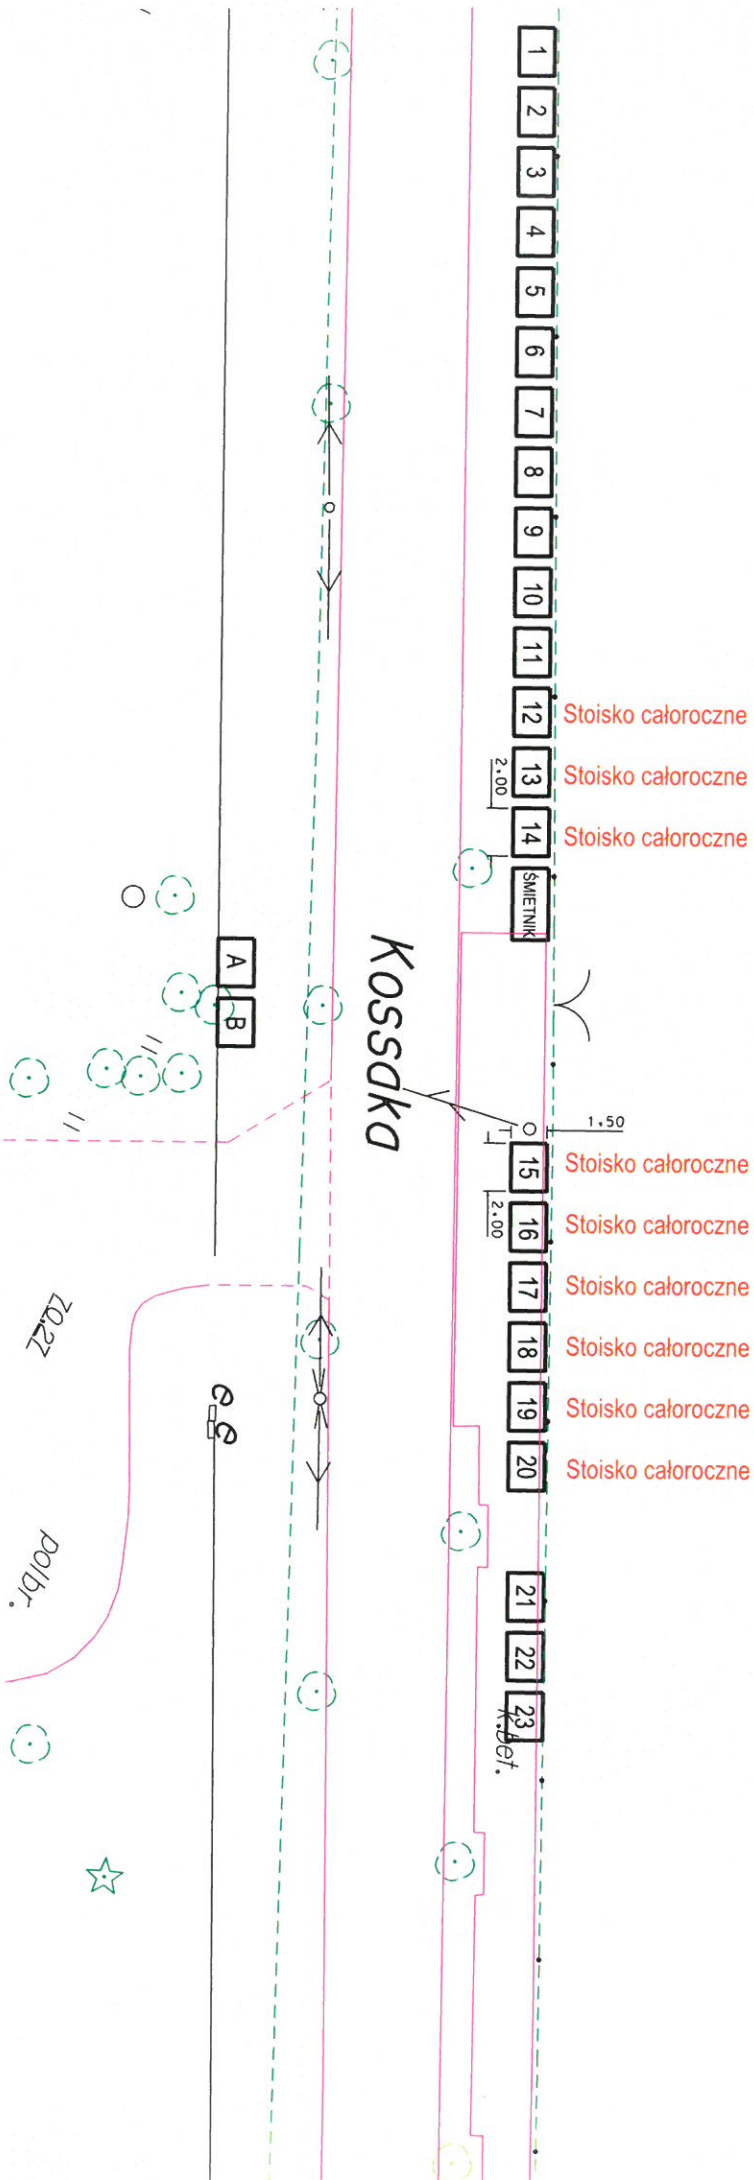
1
2
3
4
5
6
7
8
9
10
11
12 Stoisko całoroczne
2.00
13 Stoisko całoroczne
14 Stoisko całoroczne
ŚMIETNIK
A
B
Kossaka
1.50
15 Stoisko całoroczne
2.00
16 Stoisko całoroczne
17 Stoisko całoroczne
18 Stoisko całoroczne
19 Stoisko całoroczne
20 Stoisko całoroczne
ZO.22
ee
polbr.
21
22
23
k.bet.